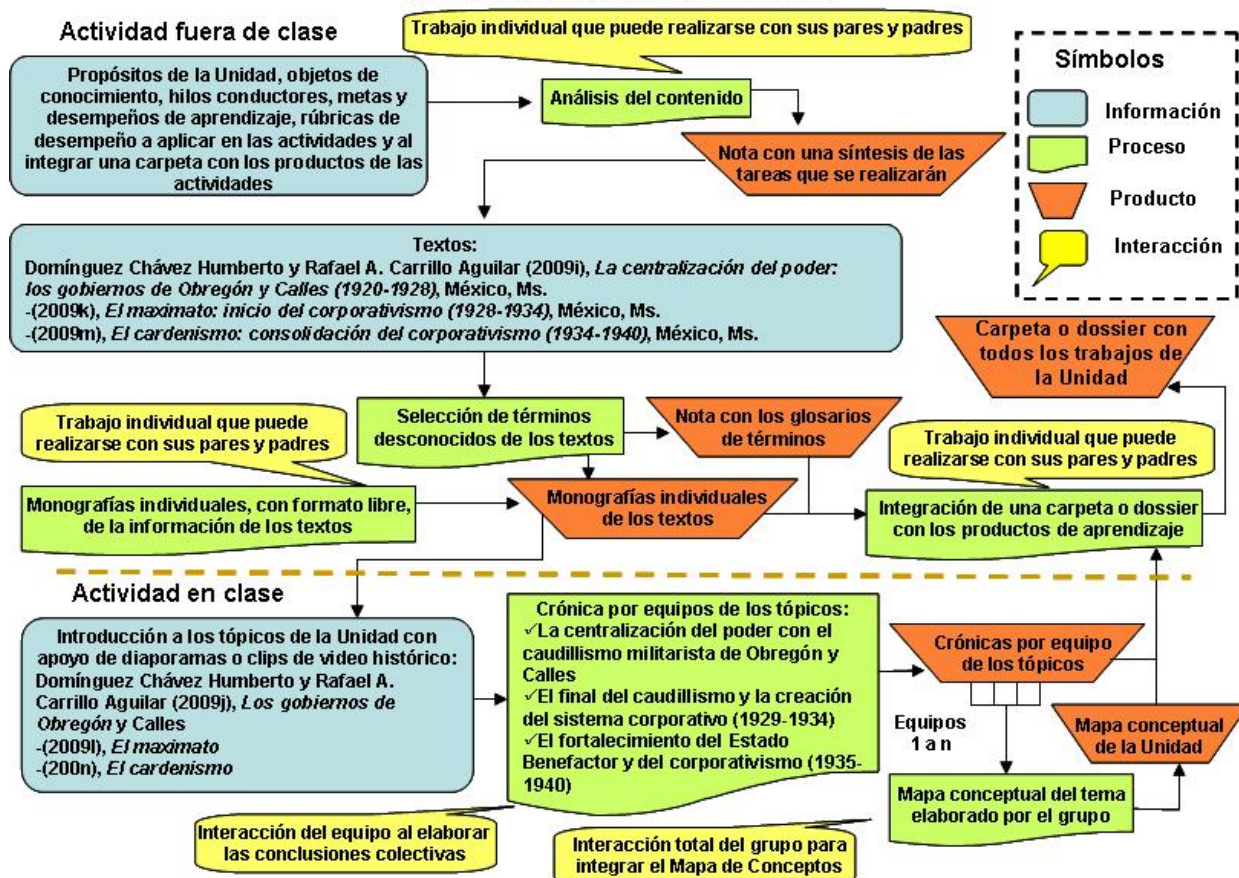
Actividad fuera de clase

Trabajo individual que puede realizarse con sus pares y padres

Símbolos

Información

Proceso

Producto

Interacción

Propósitos de la Unidad, objetos de conocimiento, hilos conductores, metas y desempeños de aprendizaje, rúbricas de desempeño a aplicar en las actividades y al integrar una carpeta con los productos de las actividades

Análisis del contenido

Nota con una síntesis de las tareas que se realizarán

Textos:
Domínguez Chávez Humberto y Rafael A. Carrillo Aguilar (2009i), *La centralización del poder: los gobiernos de Obregón y Calles (1920-1928)*, México, Ms.
-(2009k), *El maximato: inicio del corporativismo (1928-1934)*, México, Ms.
-(2009m), *El cardenismo: consolidación del corporativismo (1934-1940)*, México, Ms.

Carpeta o dossier con todos los trabajos de la Unidad

Trabajo individual que puede realizarse con sus pares y padres

Selección de términos desconocidos de los textos

Nota con los glosarios de términos

Trabajo individual que puede realizarse con sus pares y padres

Monografías individuales, con formato libre, de la información de los textos

Monografías individuales de los textos

Integración de una carpeta o dossier con los productos de aprendizaje

Actividad en clase

Introducción a los tópicos de la Unidad con apoyo de diaporamas o clips de video histórico: Domínguez Chávez Humberto y Rafael A. Carrillo Aguilar (2009j), *Los gobiernos de Obregón* y Calles
-(2009l), *El maximato*
-(200n), *El cardenismo*

Crónica por equipos de los tópicos:
✓La centralización del poder con el caudillismo militarista de Obregón y Calles
✓El final del caudillismo y la creación del sistema corporativo (1929-1934)
✓El fortalecimiento del Estado Benefactor y del corporativismo (1935-1940)

Crónicas por equipo de los tópicos

Equipos 1 a n

Mapa conceptual de la Unidad

Mapa conceptual del tema elaborado por el grupo

Interacción del equipo al elaborar las conclusiones colectivas

Interacción total del grupo para integrar el Mapa de Conceptos